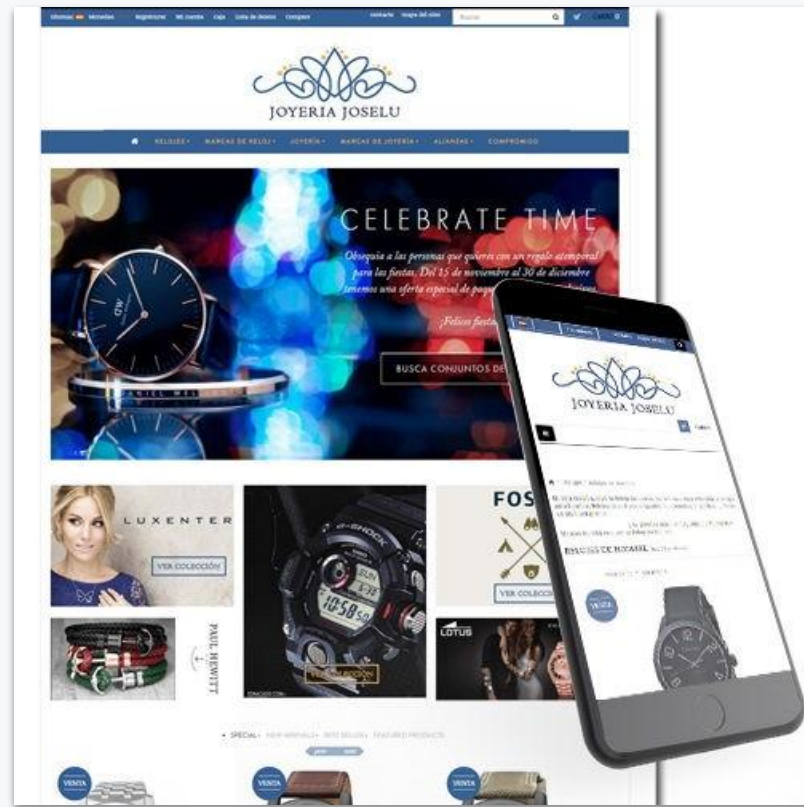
Idiomas Monedas Registrarse Mi cuenta Caja Lista de deseos Comprar Contacto Mapa del sitio Buscar

JOYERIA JOSELU

RELOJES MARCAS DE RELOJ JOYERÍA MARCAS DE JOYERÍA ALIANZAS COMPROMISO

CELEBRATE TIME

Obsequia a las personas que quieres con un regalo atemporal para las fiestas. Del 15 de noviembre al 30 de diciembre tenemos una oferta especial de paq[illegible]

¡Felices fiesta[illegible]

BUSCA CONJUNTOS DE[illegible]

LUXENTER

VER COLECCIÓN

G-SHOCK

FOS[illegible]

VER COLECCI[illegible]

PAUL HEWITT

LOTUS

SPECIALS NEW ARRIVALS BEST SELLERS FEATURED PRODUCTS

VENTA

VENTA

VENTA

JOYERIA JOSELU

RELOJES DE HOMBRE

VENTA